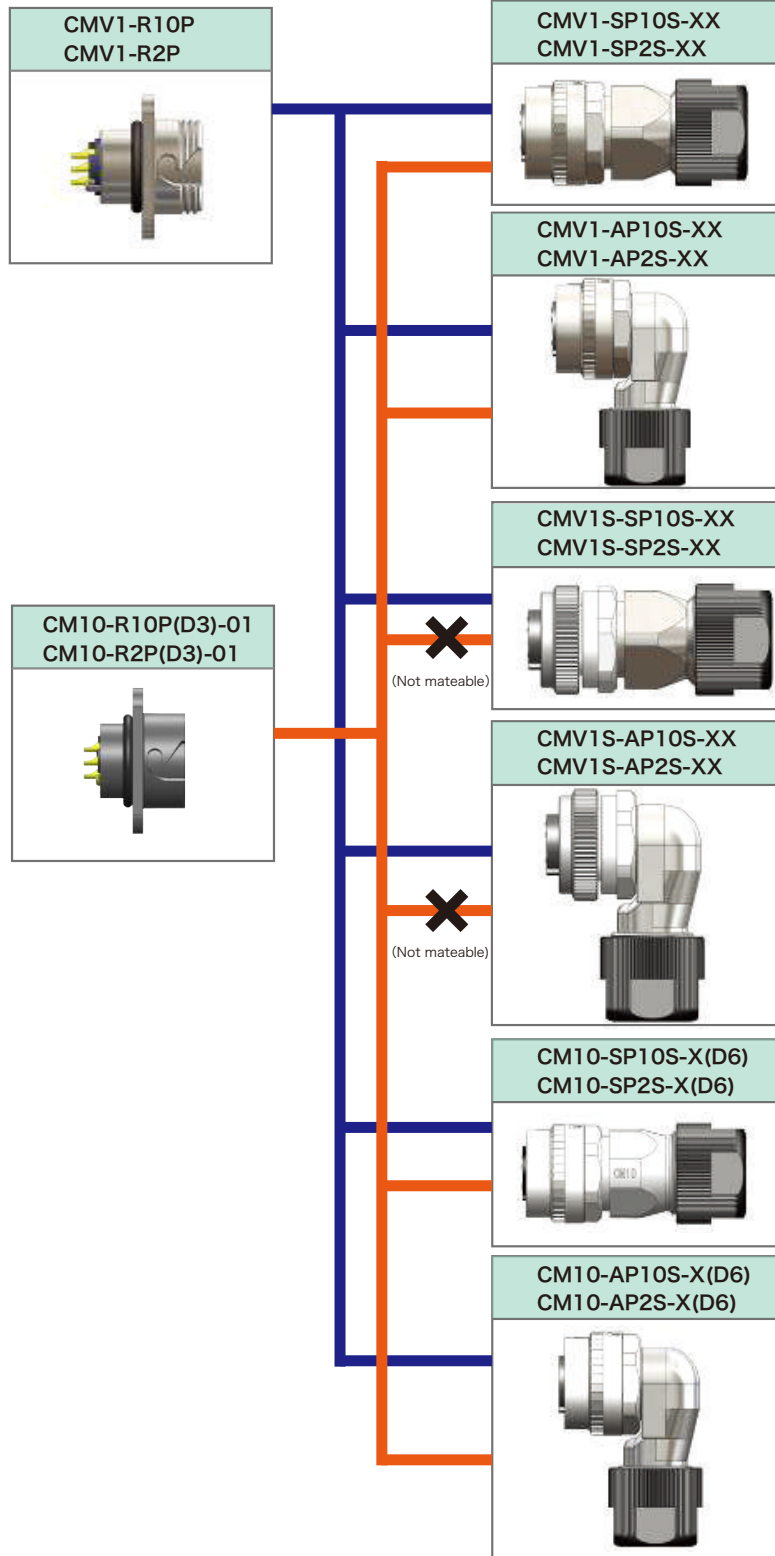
CMV1-R10P
CMV1-R2P

CM10-R10P(D3)-01
CM10-R2P(D3)-01

CMV1-SP10S-XX
CMV1-SP2S-XX

CMV1-AP10S-XX
CMV1-AP2S-XX

CMV1S-SP10S-XX
CMV1S-SP2S-XX

(Not mateable)

CMV1S-AP10S-XX
CMV1S-AP2S-XX

(Not mateable)

CM10-SP10S-X(D6)
CM10-SP2S-X(D6)

CM10

CM10-AP10S-X(D6)
CM10-AP2S-X(D6)